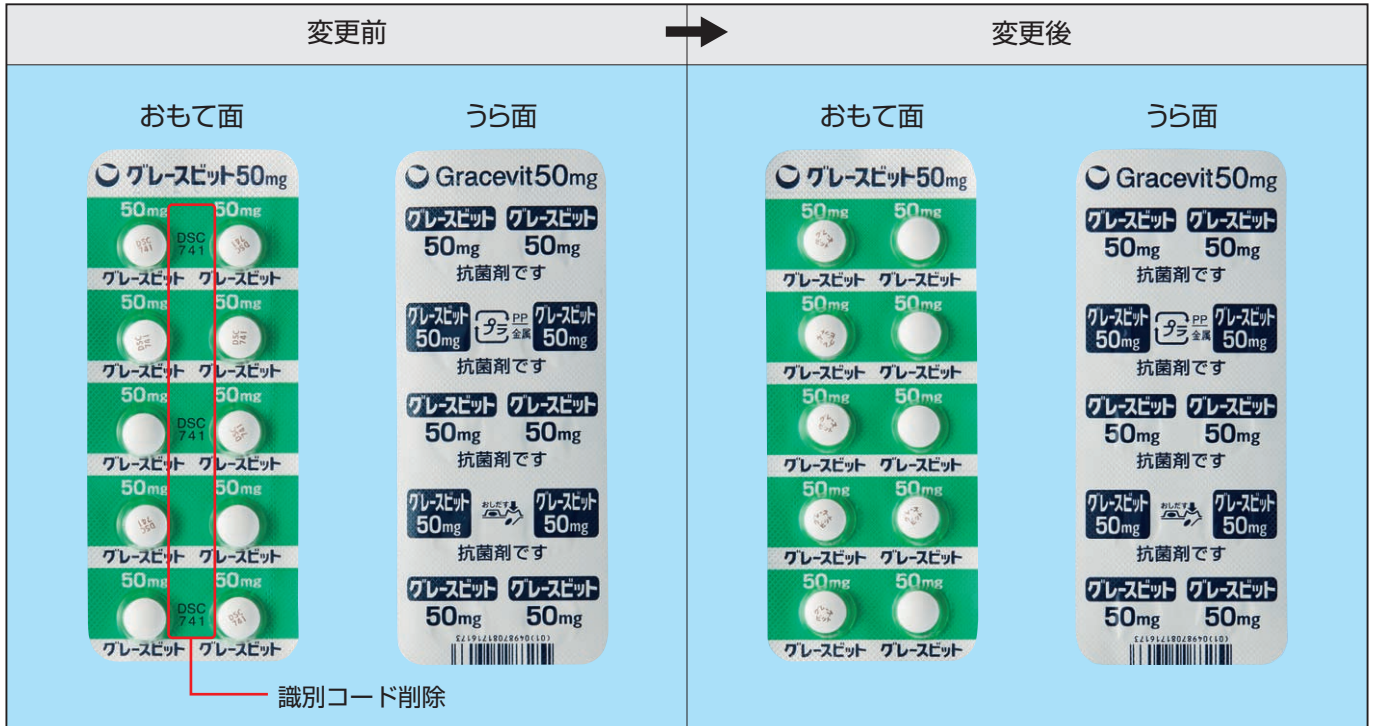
| 変更前 | 変更後 |
|---|---|

おもて面

グレースビット50mg

50mg 50mg
DSC 741
グレースビット グレースビット
50mg 50mg
グレースビット グレースビット
50mg 50mg
DSC 741
グレースビット グレースビット
50mg 50mg
グレースビット グレースビット
50mg 50mg
DSC 741
グレースビット グレースビット

うら面

Gracevit50mg

グレースビット グレースビット
50mg 50mg
抗菌剤です
グレースビット 50mg PP 金属 グレースビット 50mg
抗菌剤です
グレースビット グレースビット
50mg 50mg
抗菌剤です
グレースビット 50mg おしだす グレースビット 50mg
抗菌剤です
グレースビット グレースビット
50mg 50mg
(01)04987081716173

識別コード削除

おもて面

グレースビット50mg

50mg 50mg
グレースビット グレースビット
50mg 50mg
グレースビット グレースビット
50mg 50mg
グレースビット グレースビット
50mg 50mg
グレースビット グレースビット
50mg 50mg
グレースビット グレースビット

うら面

Gracevit50mg

グレースビット グレースビット
50mg 50mg
抗菌剤です
グレースビット 50mg PP 金属 グレースビット 50mg
抗菌剤です
グレースビット グレースビット
50mg 50mg
抗菌剤です
グレースビット 50mg おしだす グレースビット 50mg
抗菌剤です
グレースビット グレースビット
50mg 50mg
(01)04987081716173